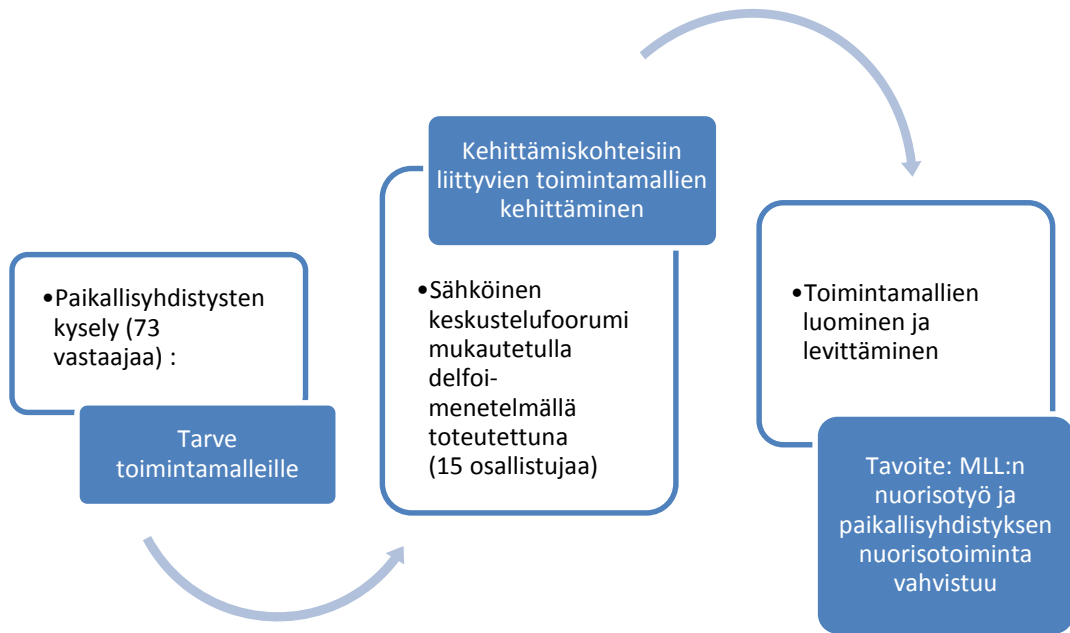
•Paikallisyhdistysten kysely (73 vastaajaa) :

Tarve toimintamalleille

Kehittämiskohteisiin liittyvien toimintamallien kehittäminen

•Sähköinen keskustelufoorumi mukautetulla delfoi-menetelmällä toteutettuna (15 osallistujaa)

•Toimintamallien luominen ja levittäminen

Tavoite: MLL:n nuorisotyö ja paikallisyhdistyksen nuorisotoiminta vahvistuu